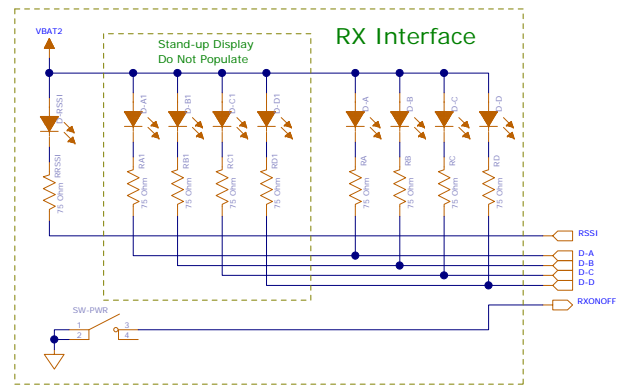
VBAT2

Stand-up Display
Do Not Populate

RX Interface

D-RSSI
D-A1
D-B1
D-C1
D-D1
D-A
D-B
D-C
D-D

RRSSI
75 Ohm
RA1
75 Ohm
RB1
75 Ohm
RC1
75 Ohm
RD1
75 Ohm
RA
75 Ohm
RB
75 Ohm
RC
75 Ohm
RD
75 Ohm

RSSI
D-A
D-B
D-C
D-D
RXONOFF

SW-PWR
1
2
3
4